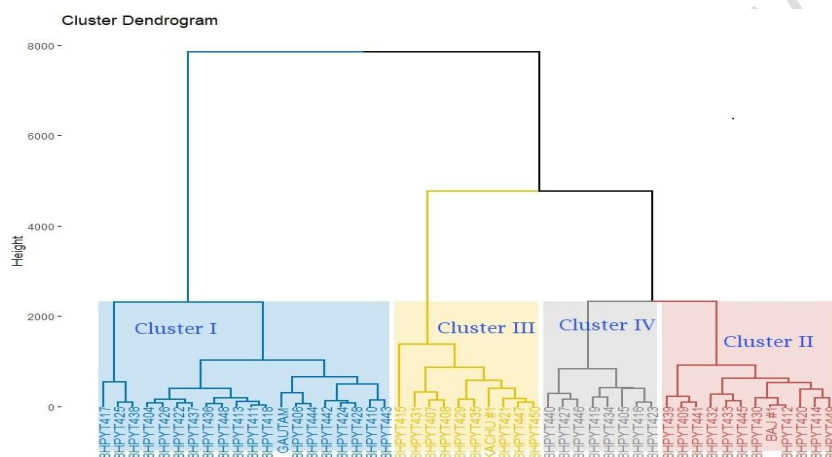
Cluster Dendrogram

8000
6000
4000
2000
0

Height

Cluster I
Cluster III
Cluster IV
Cluster II

BHPYT417
BHPYT425
BHPYT438
BHPYT404
BHPYT426
BHPYT422
BHPYT437
BHPYT436
BHPYT448
BHPYT413
BHPYT411
BHPYT418
GAUTAM
BHPYT406
BHPYT444
BHPYT442
BHPYT424
BHPYT428
BHPYT410
BHPYT443
BHPYT415
BHPYT431
BHPYT407
BHPYT408
BHPYT429
BHPYT435
KACHU #1
BHPYT421
BHPYT447
BHPYT450
BHPYT440
BHPYT427
BHPYT446
BHPYT419
BHPYT434
BHPYT405
BHPYT416
BHPYT423
BHPYT439
BHPYT409
BHPYT441
BHPYT432
BHPYT433
BHPYT445
BHPYT430
BAJ #1
BHPYT412
BHPYT420
BHPYT414
BHPYT449